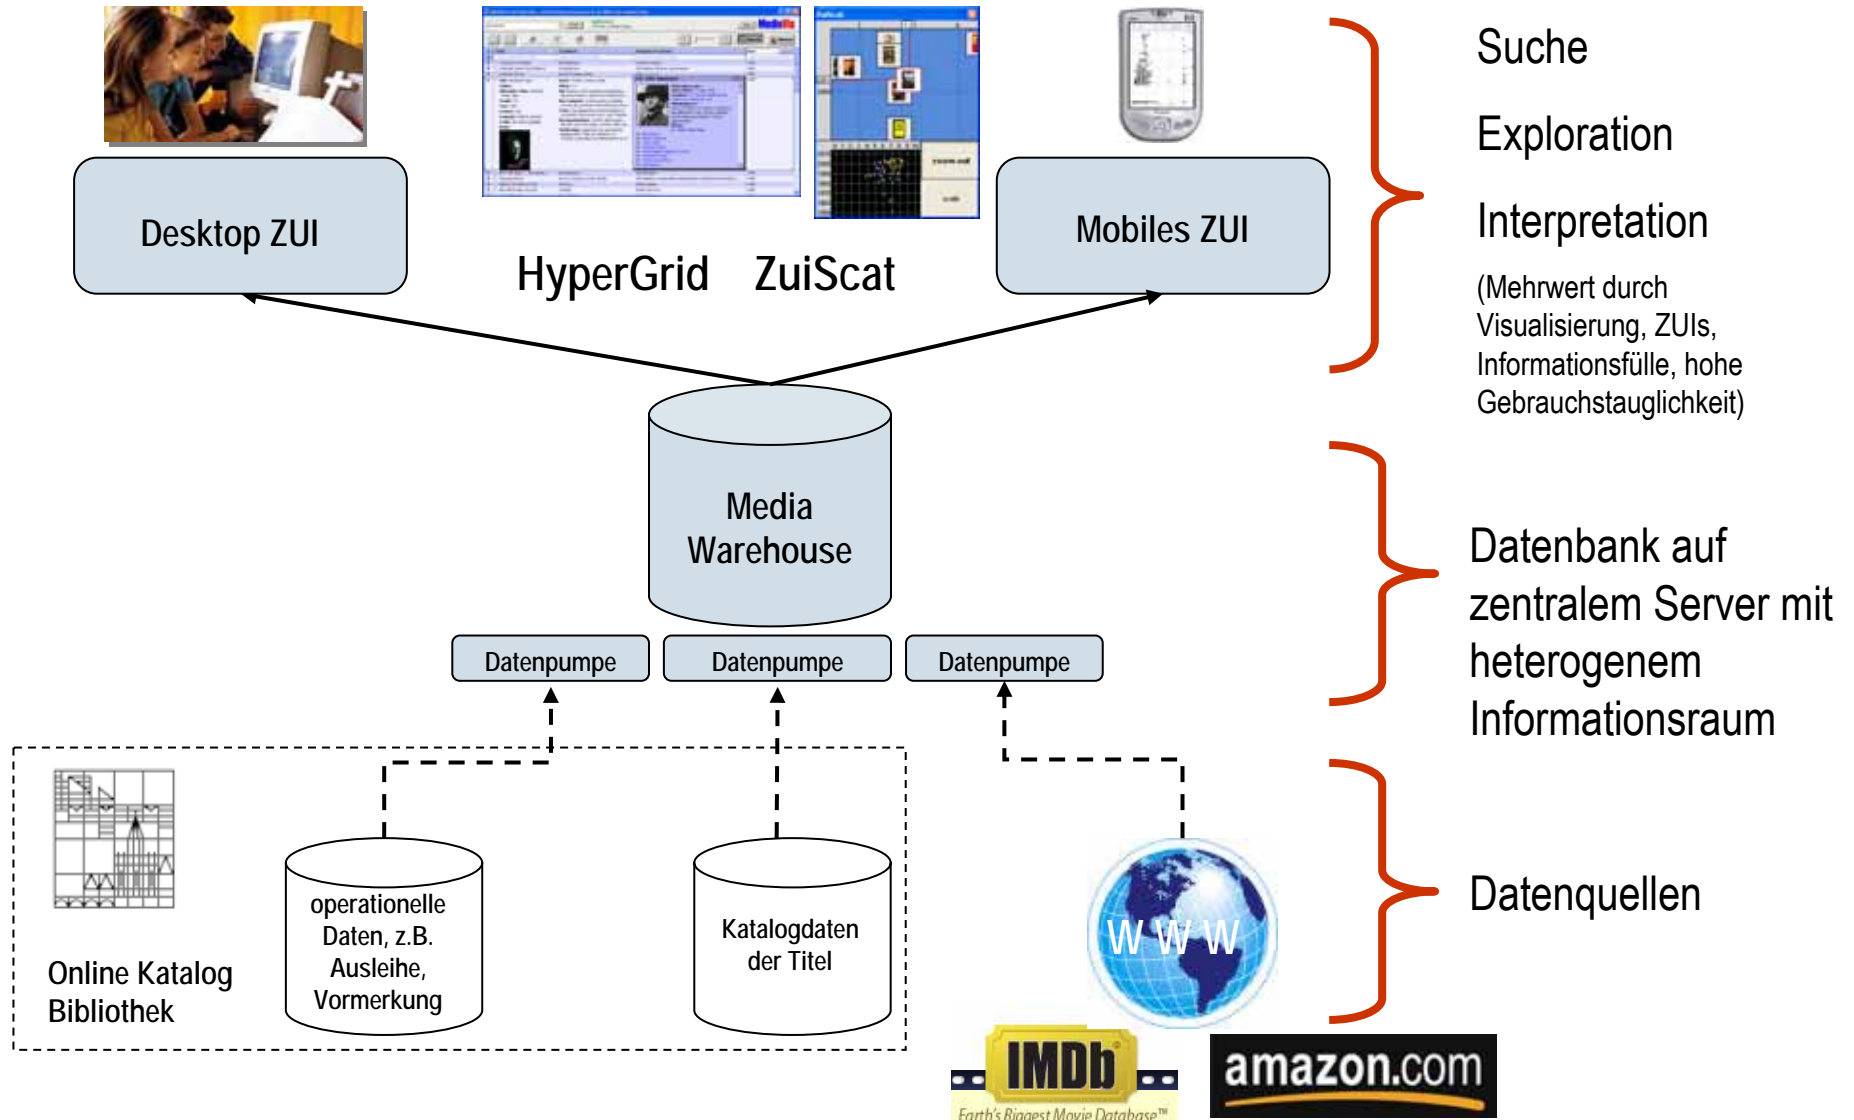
Desktop ZUI

HyperGrid ZuiScat

Mobiles ZUI

Suche

Exploration

Interpretation

(Mehrwert durch Visualisierung, ZUIs, Informationsfülle, hohe Gebrauchstauglichkeit)

Media Warehouse

Datenpumpe

Datenpumpe

Datenpumpe

Datenbank auf zentralem Server mit heterogenem Informationsraum

Online Katalog Bibliothek

operationelle Daten, z.B. Ausleihe, Vormerkung

Katalogdaten der Titel

W W W

Datenquellen

IMDb

Earth's Biggest Movie Database™

amazon.com